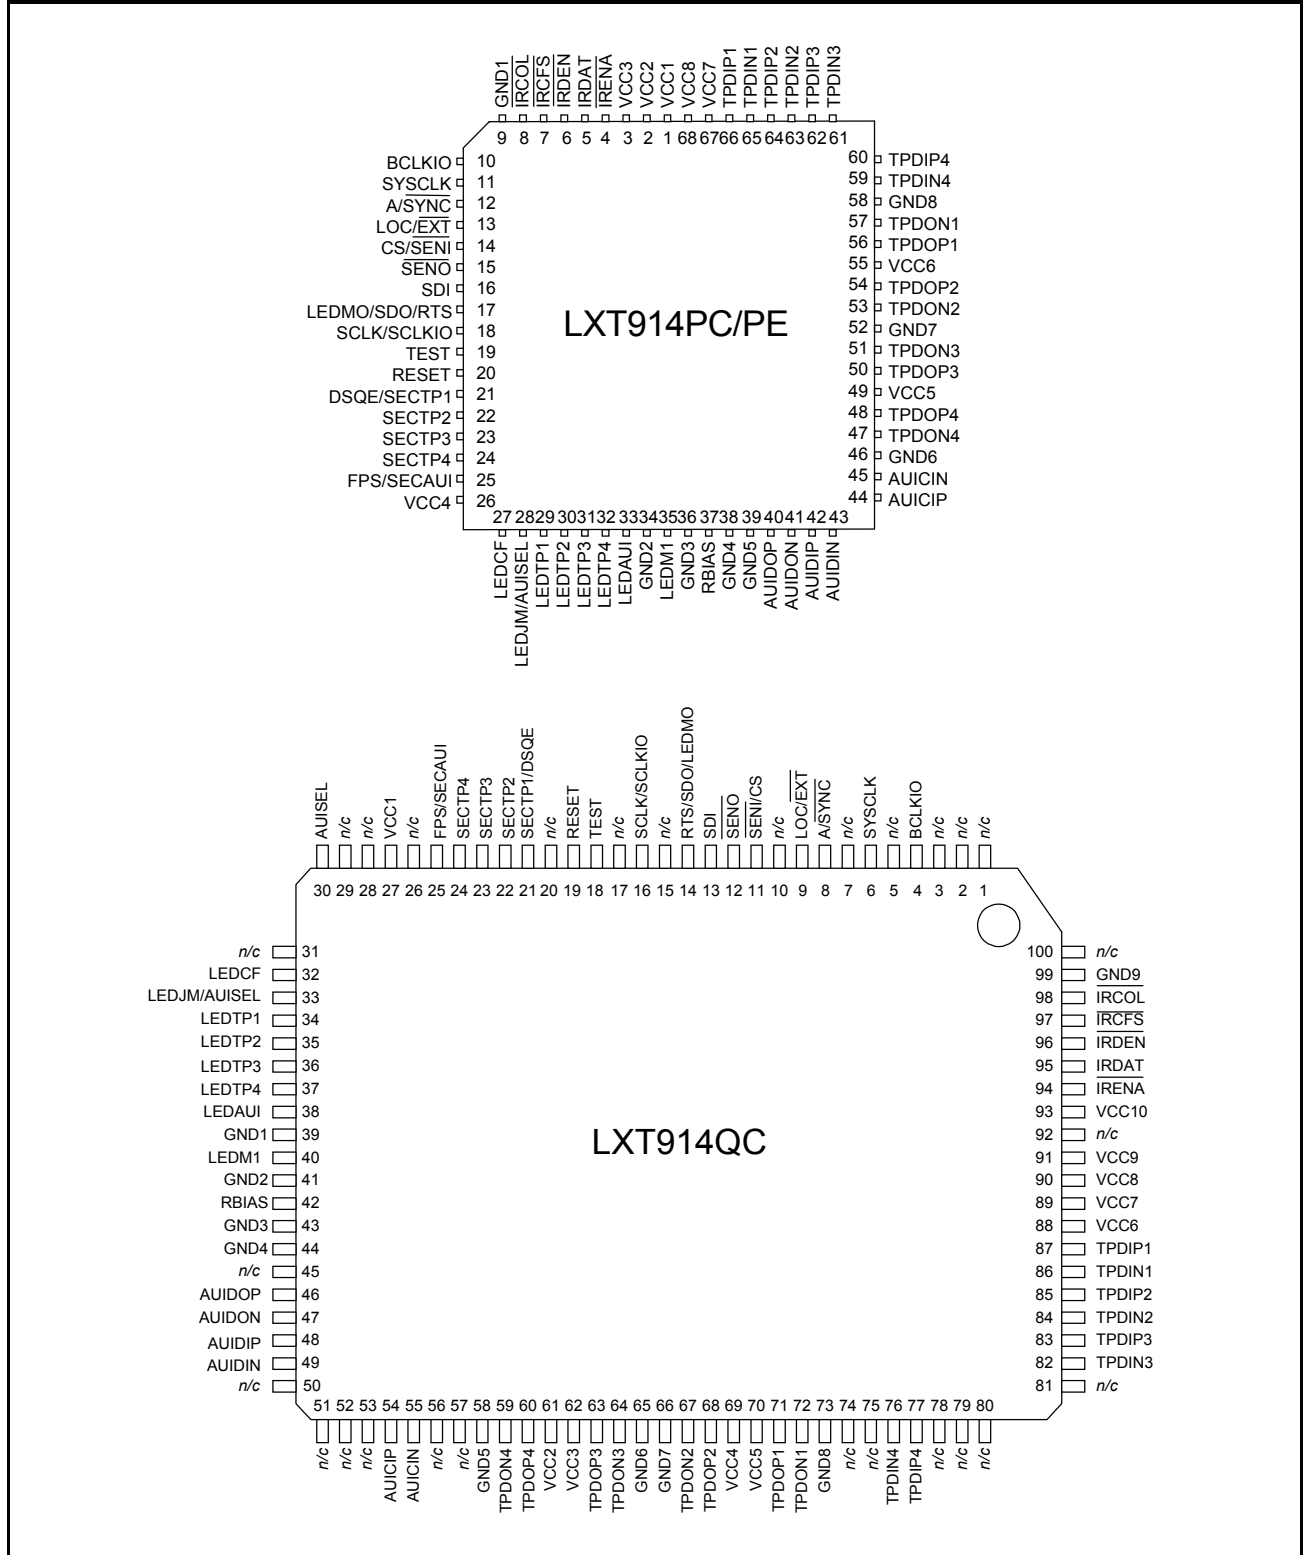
GND1 $\overline{IRCOL}$ $\overline{IRCFS}$ $\overline{IRDEN}$ IRDAT $\overline{IRENA}$ VCC3 VCC2 VCC1 VCC8 VCC7 TPDIP1 TPDIN1 TPDIP2 TPDIN2 TPDIP3 TPDIN3

9 8 7 6 5 4 3 2 1 68 67 66 65 64 63 62 61

BCLKIO 10
SYSCLK 11
A/$\overline{SYNC}$ 12
LOC/$\overline{EXT}$ 13
CS/$\overline{SENI}$ 14
$\overline{SENO}$ 15
SDI 16
LEDMO/SDO/RTS 17
SCLK/SCLKIO 18
TEST 19
RESET 20
DSQE/SECTP1 21
SECTP2 22
SECTP3 23
SECTP4 24
FPS/SECAUI 25
VCC4 26

60 TPDIP4
59 TPDIN4
58 GND8
57 TPDON1
56 TPDOP1
55 VCC6
54 TPDOP2
53 TPDON2
52 GND7
51 TPDON3
50 TPDOP3
49 VCC5
48 TPDOP4
47 TPDON4
46 GND6
45 AUICIN
44 AUICIP

LXT914PC/PE

27 28 29 30 31 32 33 34 35 36 37 38 39 40 41 42 43

LEDCF LEDJM/AUISEL LEDTP1 LEDTP2 LEDTP3 LEDTP4 LEDAUI GND2 LEDM1 GND3 RBIAS GND4 GND5 AUIDOP AUIDON AUIDIP AUIDIN

AUISEL n/c n/c VCC1 n/c FPS/SECAUI SECTP4 SECTP3 SECTP2 SECTP1/DSQE n/c RESET TEST n/c SCLK/SCLKIO n/c RTS/SDO/LEDMO SDI $\overline{SENO}$ $\overline{SENI}$/CS n/c LOC/$\overline{EXT}$ A/$\overline{SYNC}$ n/c SYSCLK n/c BCLKIO n/c n/c n/c

30 29 28 27 26 25 24 23 22 21 20 19 18 17 16 15 14 13 12 11 10 9 8 7 6 5 4 3 2 1

n/c 31
LEDCF 32
LEDJM/AUISEL 33
LEDTP1 34
LEDTP2 35
LEDTP3 36
LEDTP4 37
LEDAUI 38
GND1 39
LEDM1 40
GND2 41
RBIAS 42
GND3 43
GND4 44
n/c 45
AUIDOP 46
AUIDON 47
AUIDIP 48
AUIDIN 49
n/c 50

100 n/c
99 GND9
98 $\overline{IRCOL}$
97 $\overline{IRCFS}$
96 $\overline{IRDEN}$
95 IRDAT
94 $\overline{IRENA}$
93 VCC10
92 n/c
91 VCC9
90 VCC8
89 VCC7
88 VCC6
87 TPDIP1
86 TPDIN1
85 TPDIP2
84 TPDIN2
83 TPDIP3
82 TPDIN3
81 n/c

LXT914QC

51 52 53 54 55 56 57 58 59 60 61 62 63 64 65 66 67 68 69 70 71 72 73 74 75 76 77 78 79 80

n/c n/c n/c AUICIP AUICIN n/c n/c GND5 TPDON4 TPDOP4 VCC2 VCC3 TPDOP3 TPDON3 GND6 GND7 TPDON2 TPDOP2 VCC4 VCC5 TPDOP1 TPDON1 GND8 n/c n/c TPDIN4 TPDIP4 n/c n/c n/c